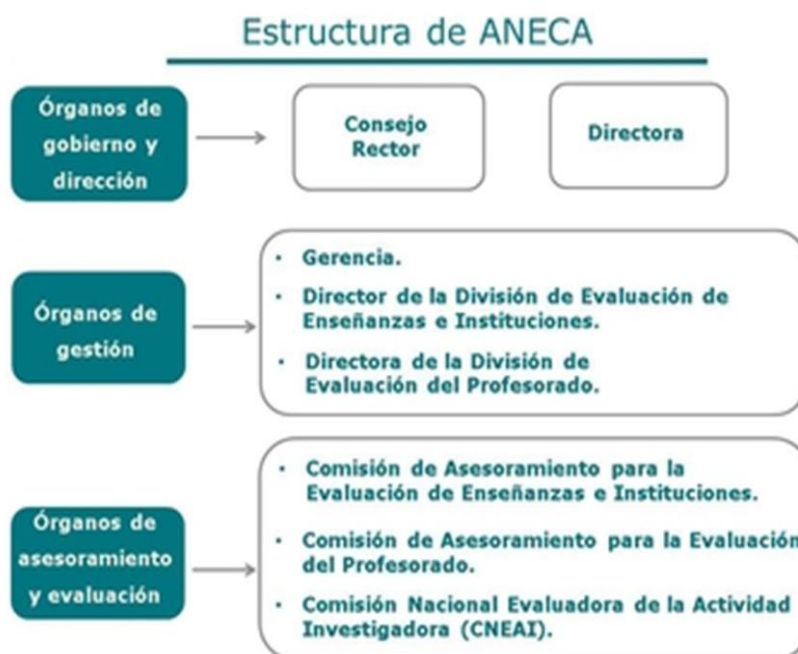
Estructura de ANECA

Órganos de gobierno y dirección

Consejo Rector

Directora

Órganos de gestión

· Gerencia.
· Director de la División de Evaluación de Enseñanzas e Instituciones.
· Directora de la División de Evaluación del Profesorado.

Órganos de asesoramiento y evaluación

· Comisión de Asesoramiento para la Evaluación de Enseñanzas e Instituciones.
· Comisión de Asesoramiento para la Evaluación del Profesorado.
· Comisión Nacional Evaluadora de la Actividad Investigadora (CNEAI).